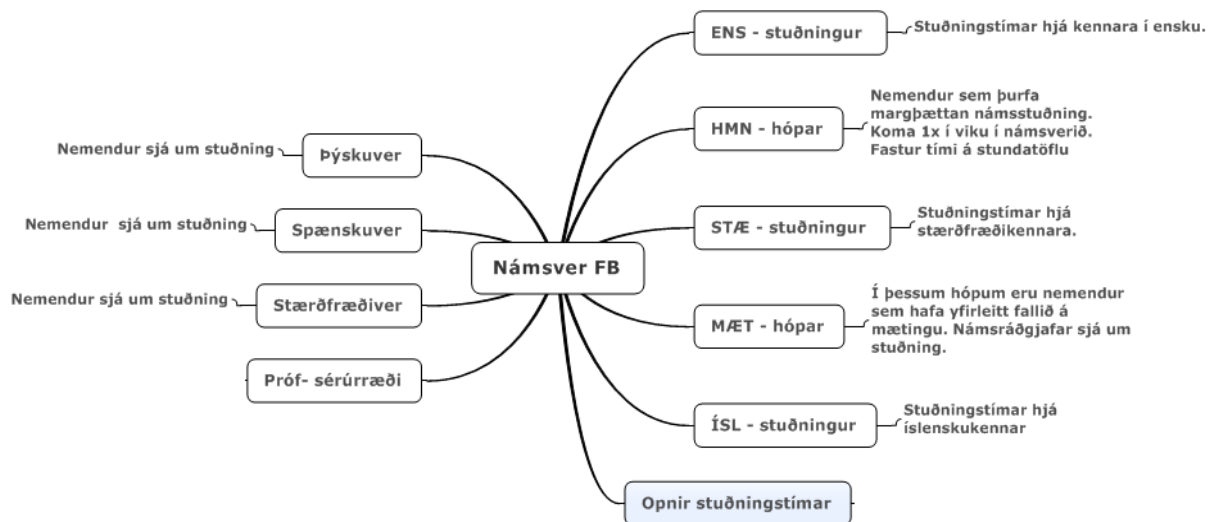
Námsver FB

ENS - stuðningur
Stuðningstímar hjá kennara í ensku.

HMN - hópar
Nemendur sem þurfa margþættan námsstuðning. Koma 1x í viku í námsverið. Fastur tími á stundatöflu

STÆ - stuðningur
Stuðningstímar hjá stærðfræðikennara.

MÆT - hópar
Í þessum hópum eru nemendur sem hafa yfirleitt fallið á mætingu. Námsráðgjafar sjá um stuðning.

ÍSL - stuðningur
Stuðningstímar hjá íslenskukennar

Opnir stuðningstímar

Þýskuver
Nemendur sjá um stuðning

Spænskuver
Nemendur sjá um stuðning

Stærðfræðiver
Nemendur sjá um stuðning

Próf- sérúrræði